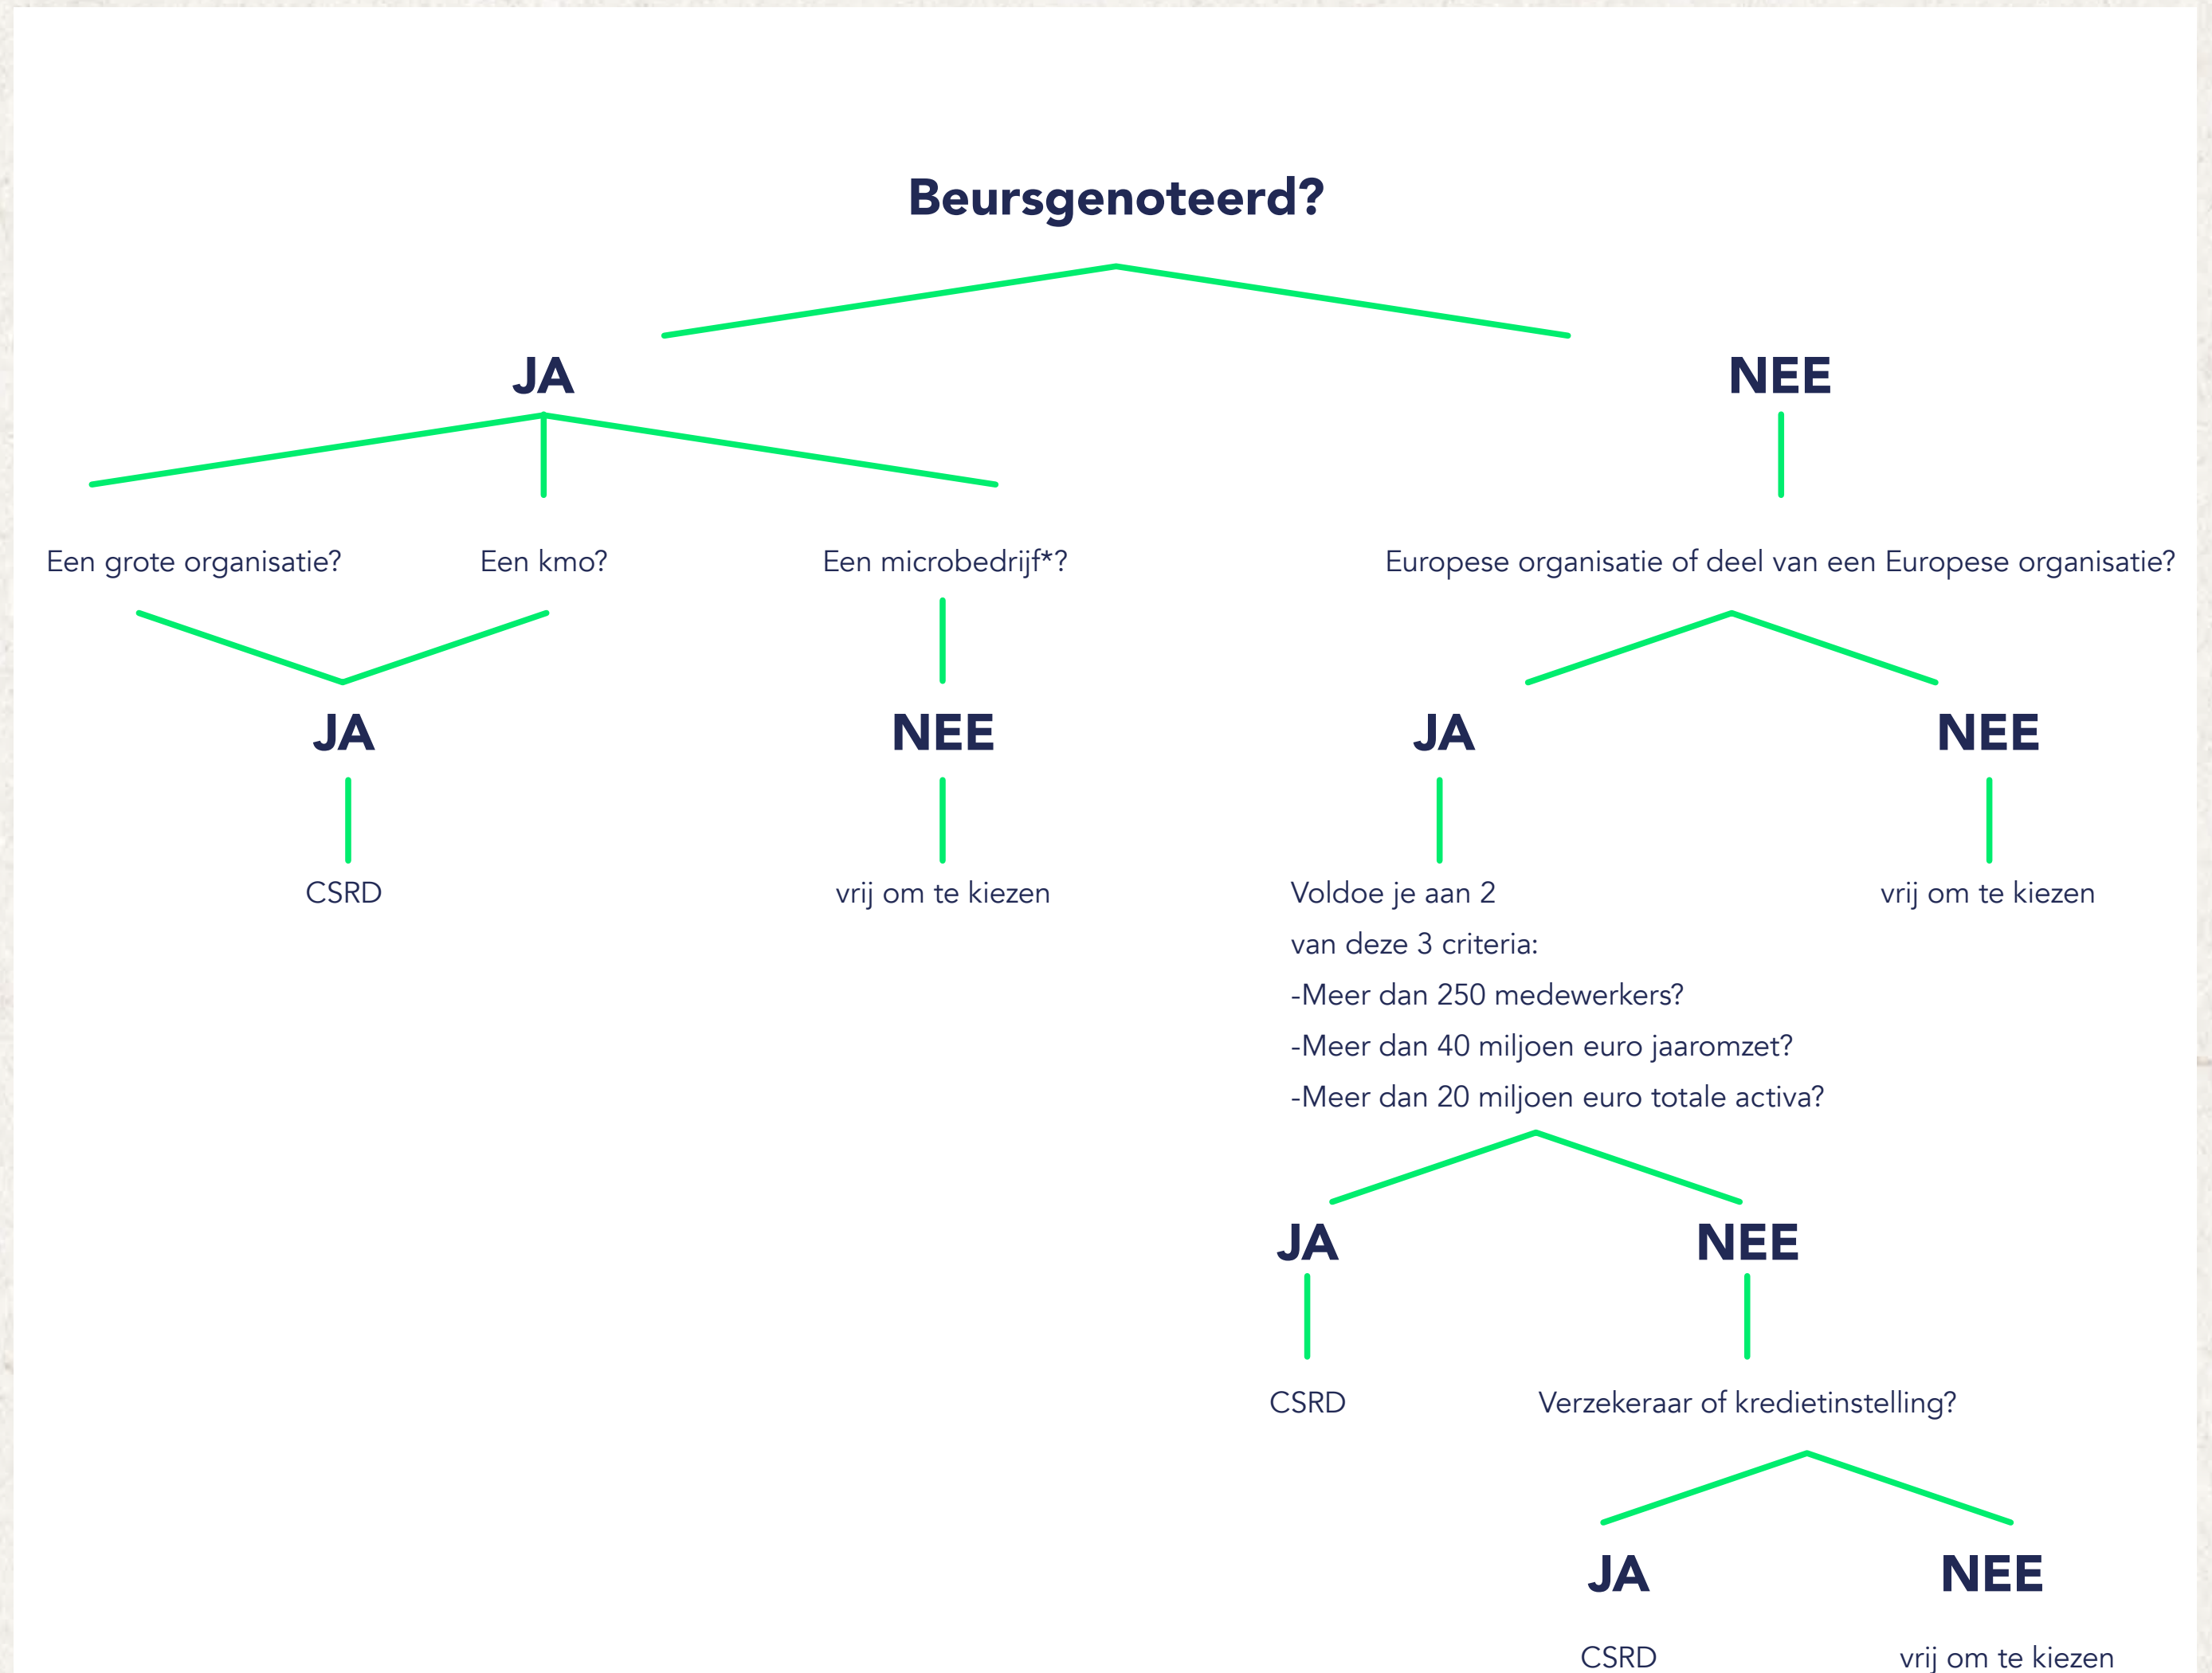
Beursgenoteerd?

JA

NEE

Een grote organisatie?

Een kmo?

Een microbedrijf*?

Europese organisatie of deel van een Europese organisatie?

JA

NEE

JA

NEE

CSRD

vrij om te kiezen

Voldoe je aan 2 van deze 3 criteria:
-Meer dan 250 medewerkers?
-Meer dan 40 miljoen euro jaaromzet?
-Meer dan 20 miljoen euro totale activa?

vrij om te kiezen

JA

NEE

CSRD

Verzekeraar of kredietinstelling?

JA

NEE

CSRD

vrij om te kiezen